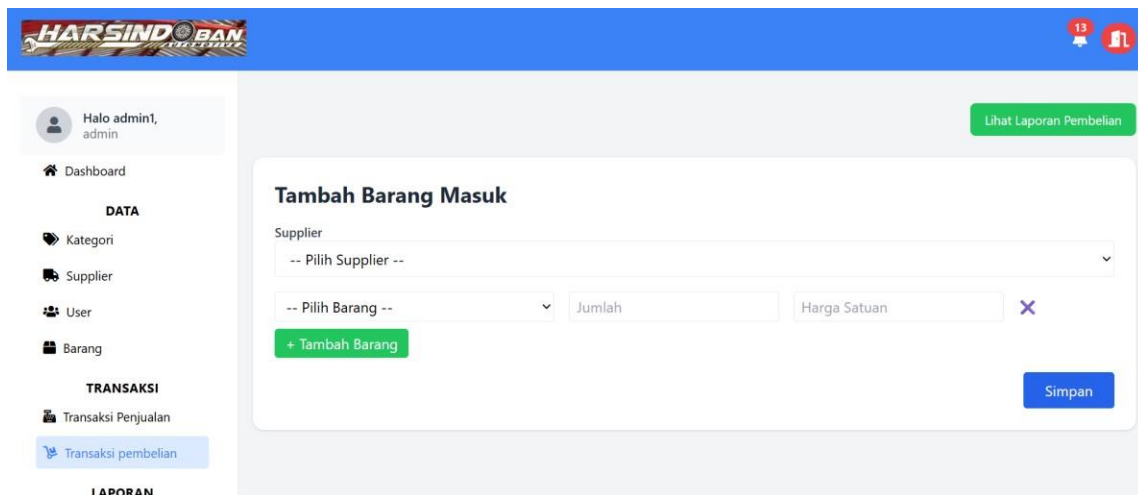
HARSINDO BAN

13

Halo admin1,
admin

Dashboard

DATA

Kategori

Supplier

User

Barang

TRANSAKSI

Transaksi Penjualan

Transaksi pembelian

LAPORAN

Lihat Laporan Pembelian

Tambah Barang Masuk

Supplier

-- Pilih Supplier --

-- Pilih Barang --

Jumlah

Harga Satuan

+ Tambah Barang

Simpan